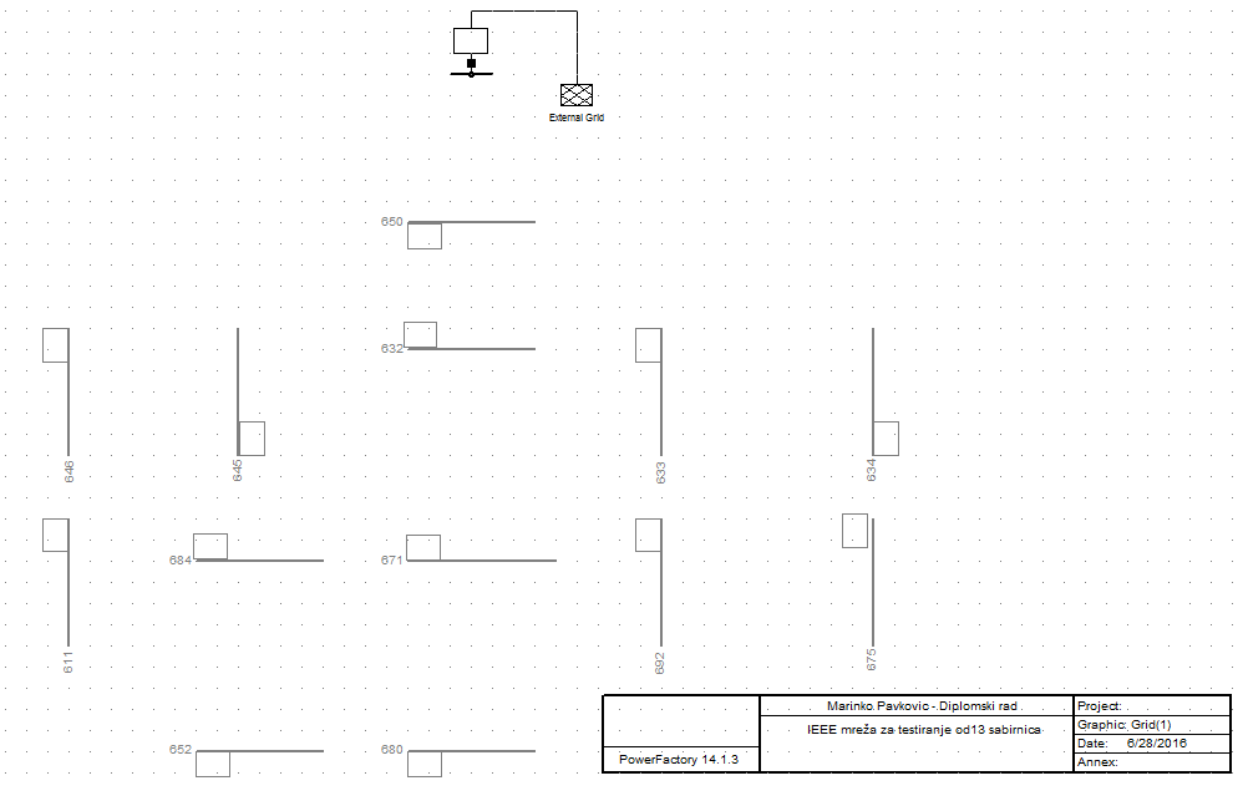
External Grid

650

632

646

645

633

634

684

671

611

692

675

652

680

| | Marinko Pavkovic - Diplomski rad | Project: |
|---|---|---|
| | IEEE mreža za testiranje od13 sabirnica | Graphic: Grid(1) |
| | | Date: 6/28/2016 |
| PowerFactory 14.1.3 | | Annex: |